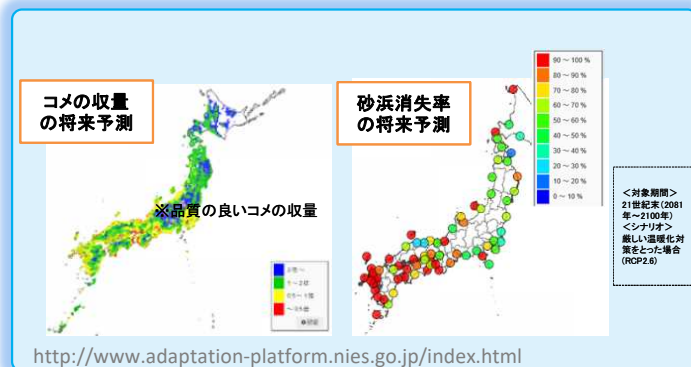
コメの収量
の将来予測

※品質の良いコメの収量

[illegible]
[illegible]
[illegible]
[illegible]

砂浜消失率
の将来予測

90 ~ 100 %
80 ~ 90 %
70 ~ 80 %
60 ~ 70 %
50 ~ 60 %
40 ~ 50 %
30 ~ 40 %
20 ~ 30 %
10 ~ 20 %
0 ~ 10 %

＜対象期間＞
21世紀末(2081年～2100年)
＜シナリオ＞
厳しい温暖化対策をとった場合
(RCP2.6)

http://www.adaptation-platform.nies.go.jp/index.html